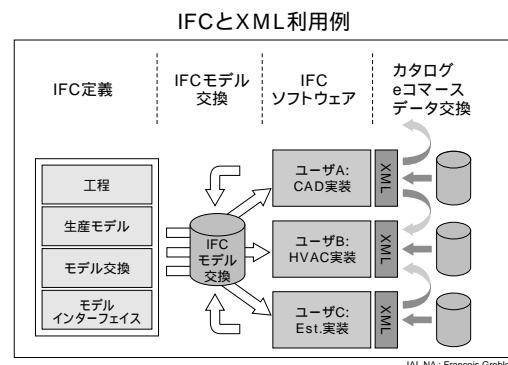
IFCとXML利用例

IFC定義

IFCモデル交換

IFC ソフトウェア

カタログ eコマース データ交換

工程

生産モデル

モデル交換

モデル インターフェイス

IFC モデル 交換

ユーザA: CAD実装

XML

ユーザB: HVAC実装

XML

ユーザC: Est.実装

XML

IAI NA : Francois Grobler